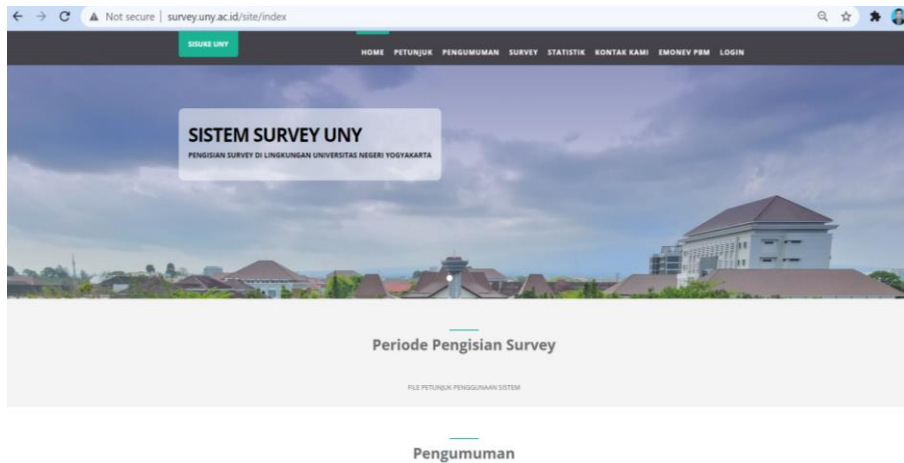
Not secure | survey.uny.ac.id/site/index

SISUKE UNY

HOME PETUNJUK PENGUMUMAN SURVEY STATISTIK KONTAK KAMI EMONEV PBM LOGIN

SISTEM SURVEY UNY

PENGISIAN SURVEY DI LINGKUNGAN UNIVERSITAS NEGERI YOGYAKARTA

Periode Pengisian Survey

FILE PETUNJUK PENGGUNAAN SISTEM

Pengumuman